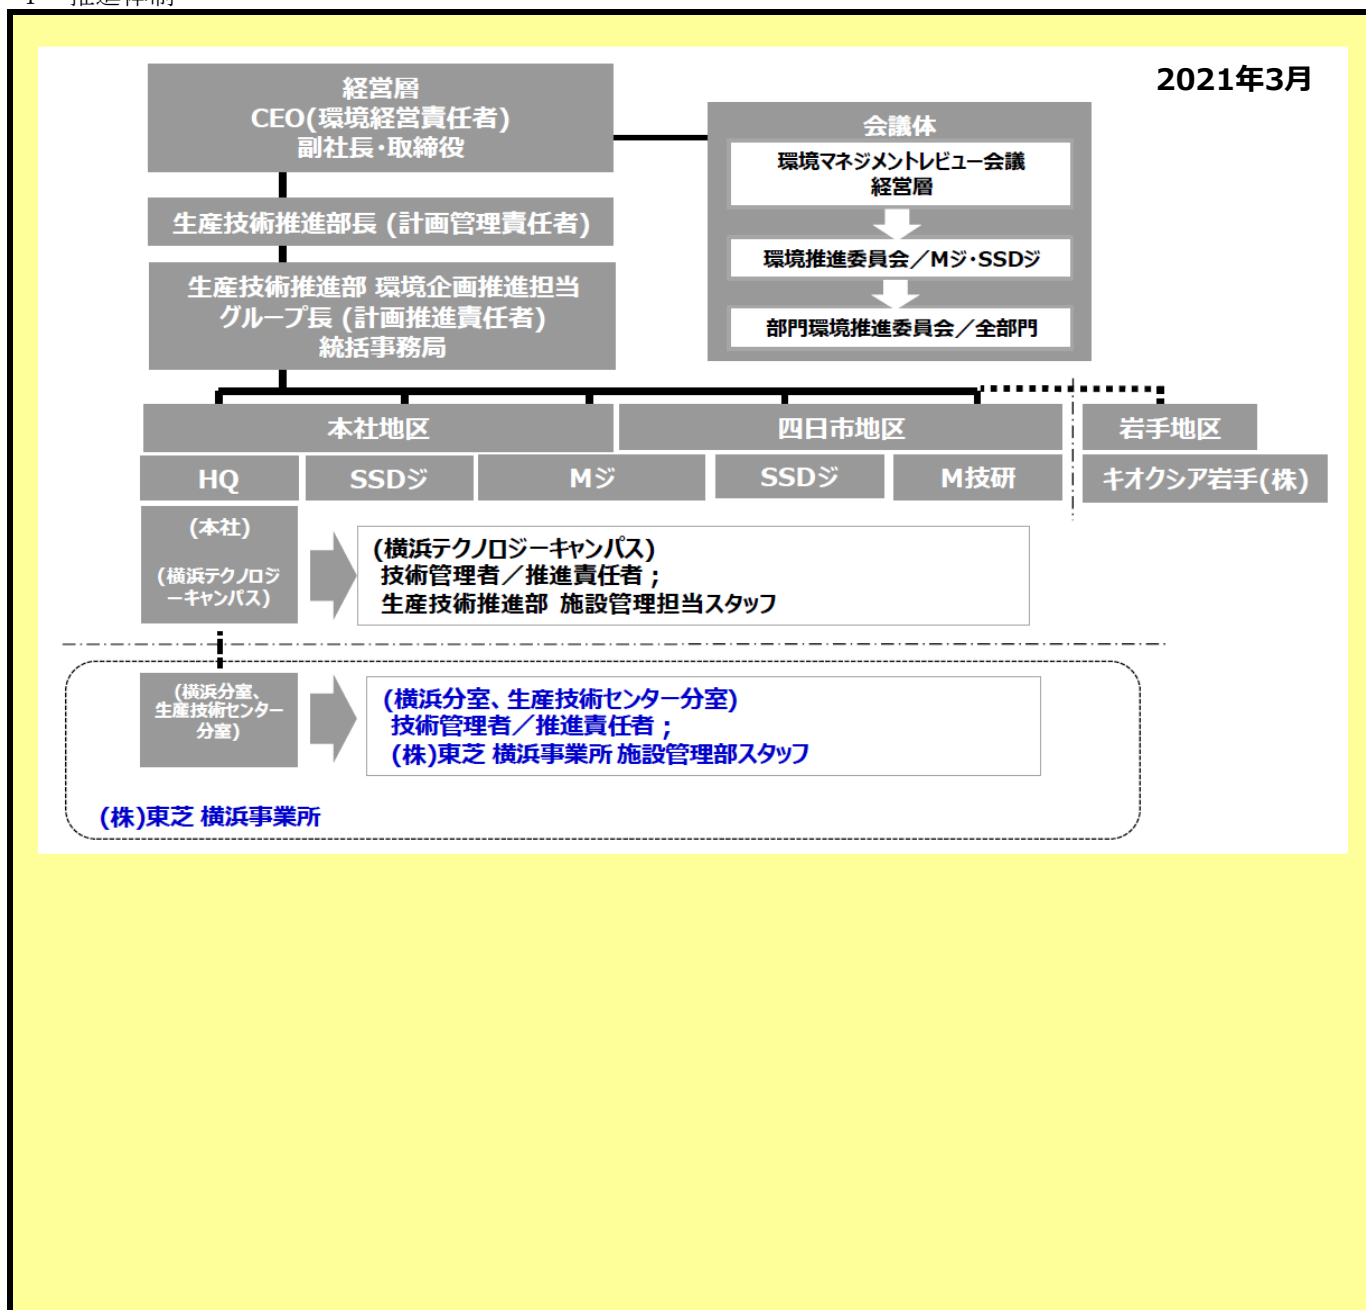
2021年3月

経営層
CEO(環境経営責任者)
副社長·取締役

生産技術推進部長 (計画管理責任者)

生産技術推進部 環境企画推進担当
グループ長 (計画推進責任者)
統括事務局

会議体
環境マネジメントレビュー会議
経営層
環境推進委員会／Mジ·SSDジ
部門環境推進委員会／全部門

本社地区
四日市地区
岩手地区

HQ
SSDジ
Mジ
SSDジ
M技研
キオクシア岩手(株)

(本社)
(横浜テクノロジーキャンパス)

(横浜テクノロジーキャンパス)
技術管理者／推進責任者；
生産技術推進部 施設管理担当スタッフ

(横浜分室、生産技術センター分室)

(横浜分室、生産技術センター分室)
技術管理者／推進責任者；
(株)東芝 横浜事業所 施設管理部スタッフ

(株)東芝 横浜事業所